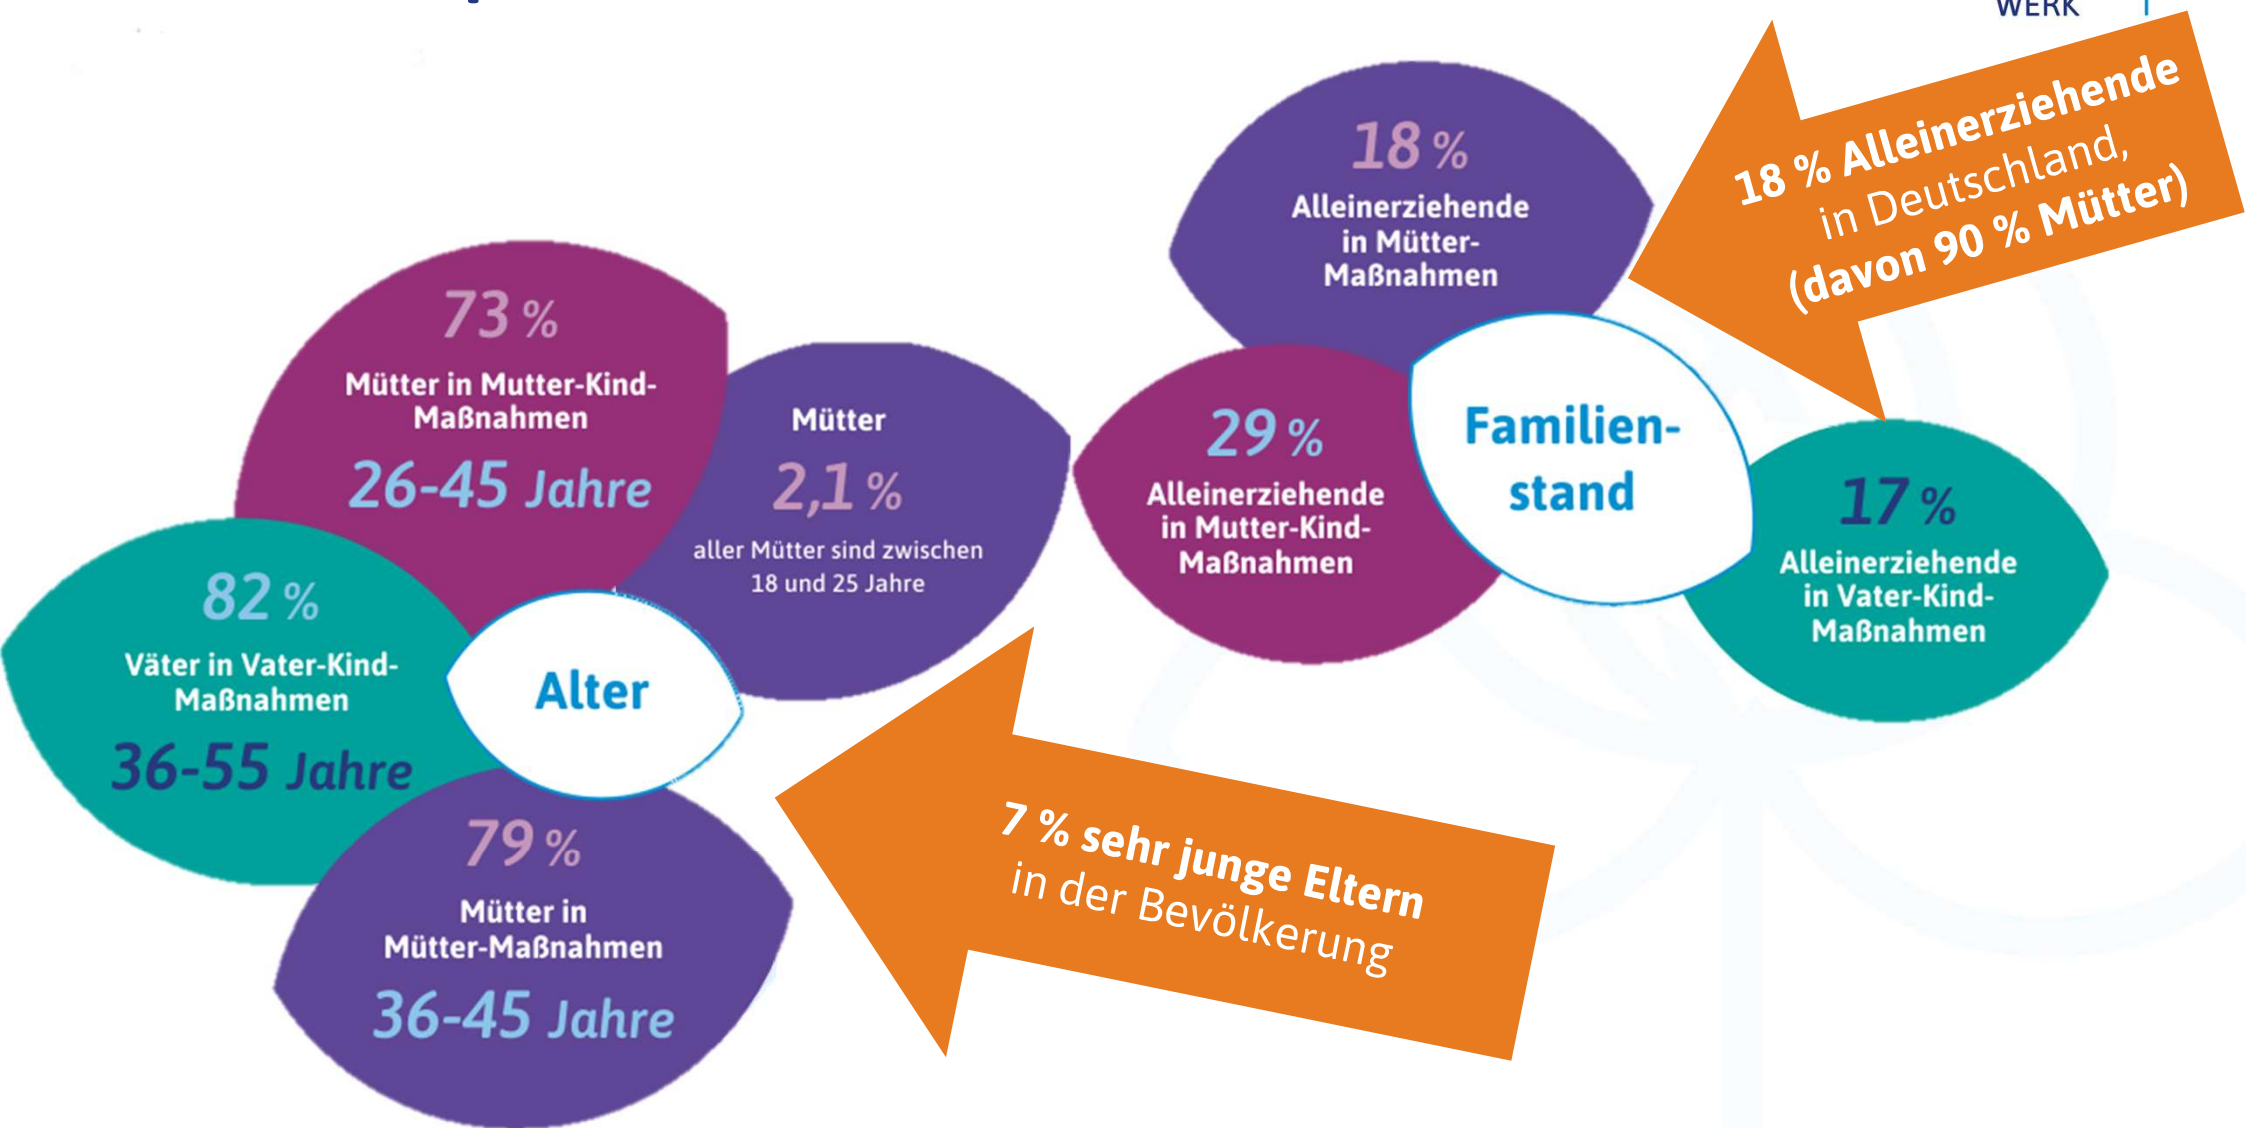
WERK

73 %
Mütter in Mutter-Kind-Maßnahmen
26-45 Jahre

Mütter
2,1 %
aller Mütter sind zwischen 18 und 25 Jahre

82 %
Väter in Vater-Kind-Maßnahmen
36-55 Jahre

Alter

79 %
Mütter in Mütter-Maßnahmen
36-45 Jahre

7 % sehr junge Eltern in der Bevölkerung

18 %
Alleinerziehende in Mütter-Maßnahmen

18 % Alleinerziehende in Deutschland, (davon 90 % Mütter)

29 %
Alleinerziehende in Mutter-Kind-Maßnahmen

Familien-stand

17 %
Alleinerziehende in Vater-Kind-Maßnahmen